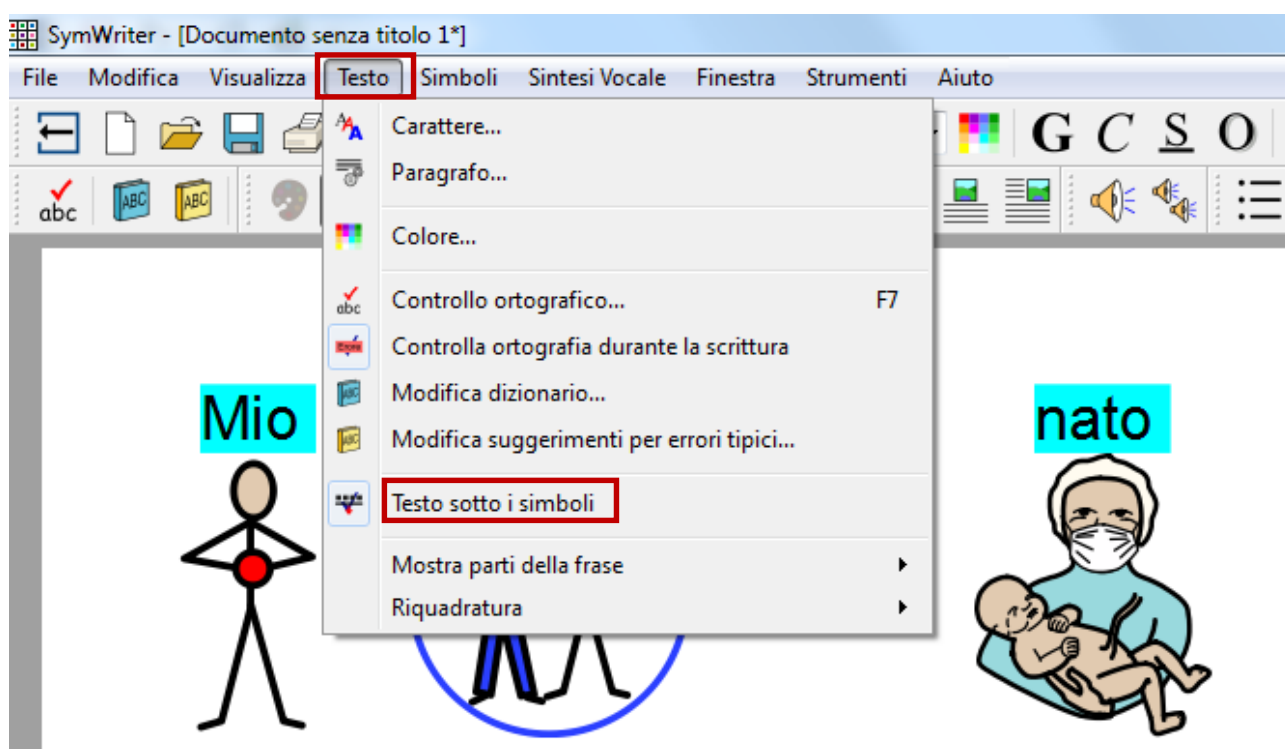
SymWriter - [Documento senza titolo 1*]

File Modifica Visualizza Testo Simboli Sintesi Vocale Finestra Strumenti Aiuto

G C S O

abc ABC ABC

Carattere...
Paragrafo...
Colore...
Controllo ortografico... F7
Controlla ortografia durante la scrittura
Modifica dizionario...
Modifica suggerimenti per errori tipici...
Testo sotto i simboli
Mostra parti della frase
Riquadratura

Mio

nato